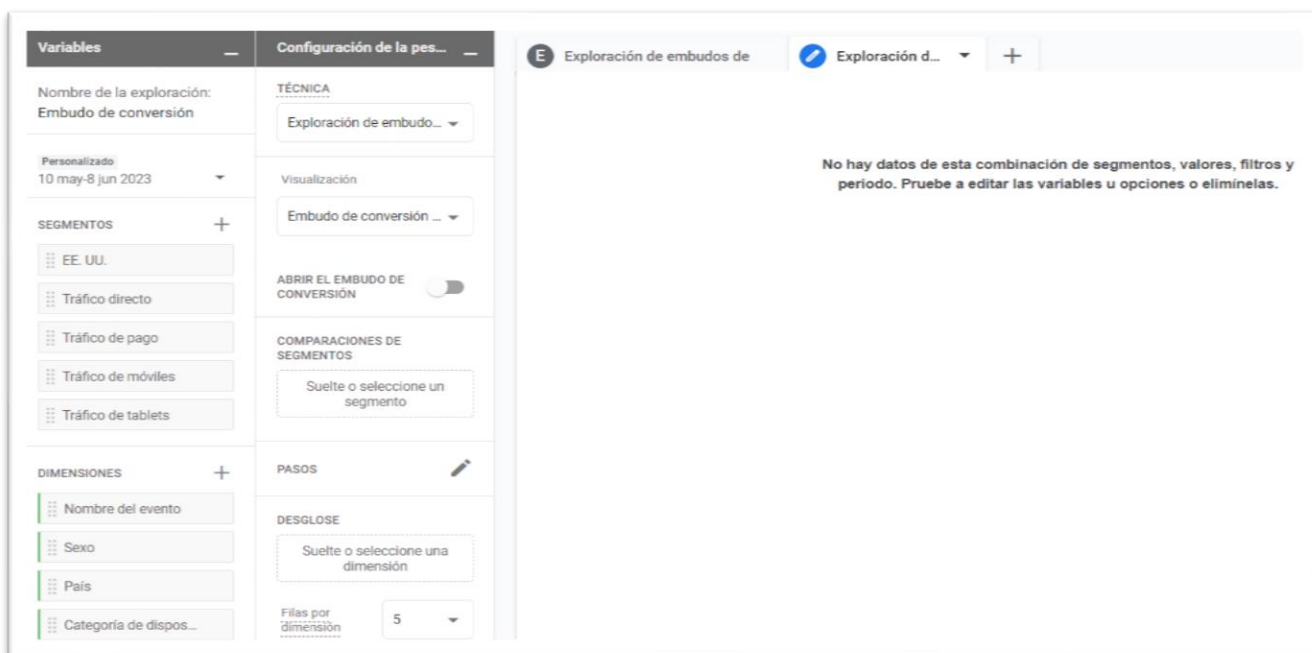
Variables

Nombre de la exploración:
Embudo de conversión

Personalizado
10 may-8 jun 2023

SEGMENTOS +

EE. UU.

Tráfico directo

Tráfico de pago

Tráfico de móviles

Tráfico de tablets

DIMENSIONES +

Nombre del evento

Sexo

País

Categoría de dispos...

Configuración de la pes...

TÉCNICA

Exploración de embudo...

Visualización

Embudo de conversión ...

ABRIR EL EMBUDO DE CONVERSIÓN

COMPARACIONES DE SEGMENTOS

Suelte o seleccione un segmento

PASOS

DESGLOSE

Suelte o seleccione una dimensión

Filas por dimensión 5

E Exploración de embudos de

Exploración d...

+

No hay datos de esta combinación de segmentos, valores, filtros y periodo. Pruebe a editar las variables u opciones o elimínelas.